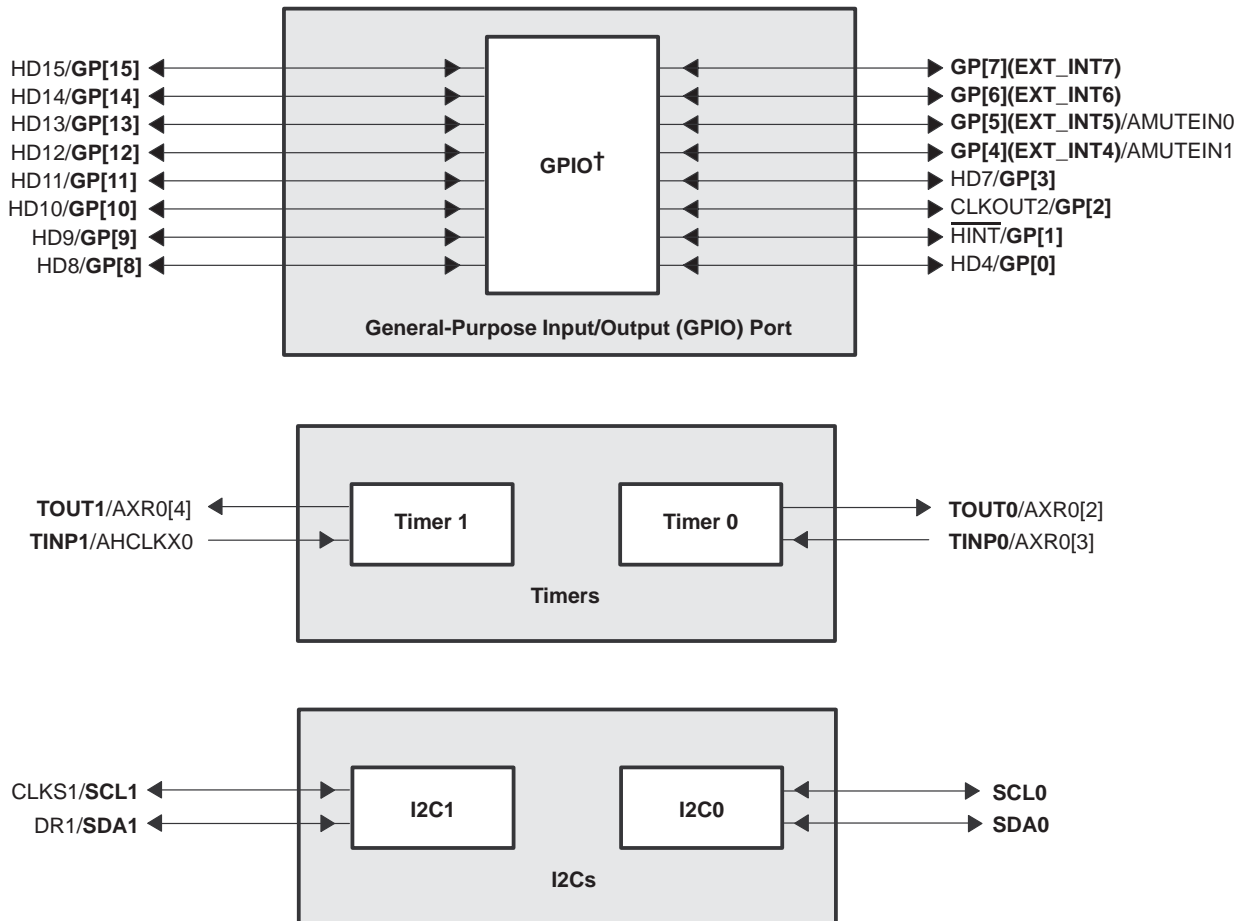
HD15/GP[15]
HD14/GP[14]
HD13/GP[13]
HD12/GP[12]
HD11/GP[11]
HD10/GP[10]
HD9/GP[9]
HD8/GP[8]

GPIO†

GP[7](EXT_INT7)
GP[6](EXT_INT6)
GP[5](EXT_INT5)/AMUTEIN0
GP[4](EXT_INT4)/AMUTEIN1
HD7/GP[3]
CLKOUT2/GP[2]
$\overline{\text{HINT}}$/GP[1]
HD4/GP[0]

General-Purpose Input/Output (GPIO) Port

TOUT1/AXR0[4]
TINP1/AHCLKX0

Timer 1

Timer 0

TOUT0/AXR0[2]
TINP0/AXR0[3]

Timers

CLKS1/SCL1
DR1/SDA1

I2C1

I2C0

SCL0
SDA0

I2Cs